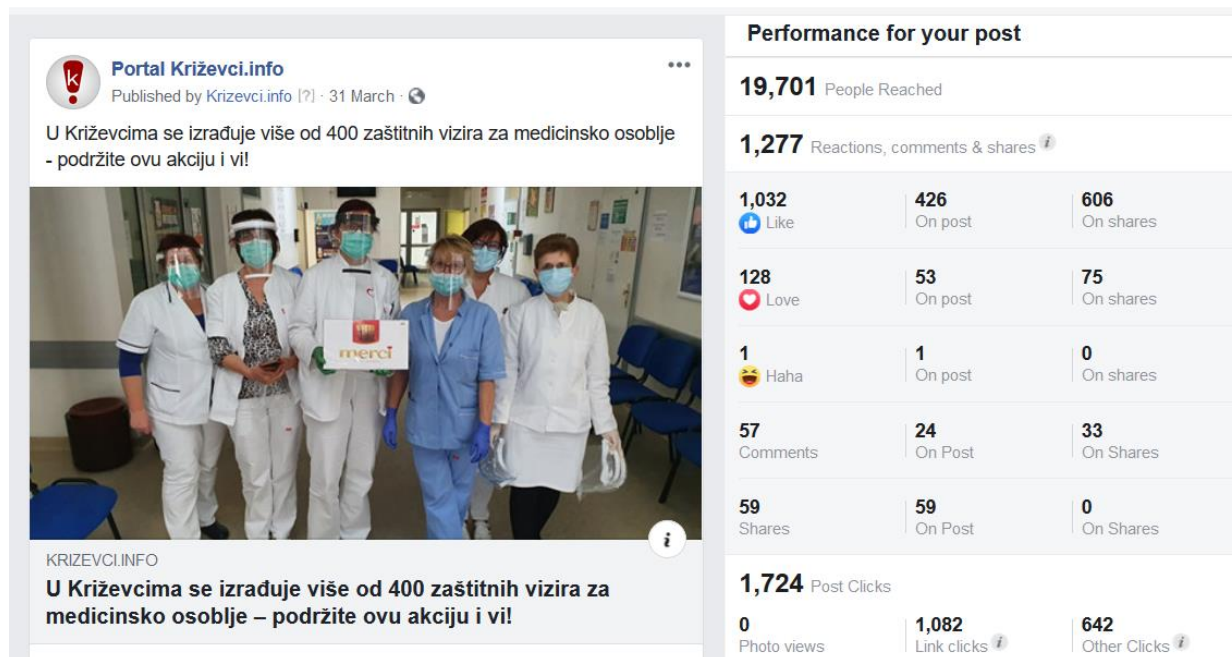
Portal Križevci.info
Published by Krizevci.info [?] · 31 March ·

U Križevcima se izrađuje više od 400 zaštitnih vizira za medicinsko osoblje - podržite ovu akciju i vi!

merci

KRIZEVCI.INFO
U Križevcima se izrađuje više od 400 zaštitnih vizira za medicinsko osoblje – podržite ovu akciju i vi!

Performance for your post

19,701 People Reached

1,277 Reactions, comments & shares

| | | |
|---|---|---|
| 1,032 Like | 426 On post | 606 On shares |
| 128 Love | 53 On post | 75 On shares |
| 1 Haha | 1 On post | 0 On shares |
| 57 Comments | 24 On Post | 33 On Shares |
| 59 Shares | 59 On Post | 0 On Shares |

1,724 Post Clicks

| | | |
|---|---|---|
| 0 Photo views | 1,082 Link clicks | 642 Other Clicks |